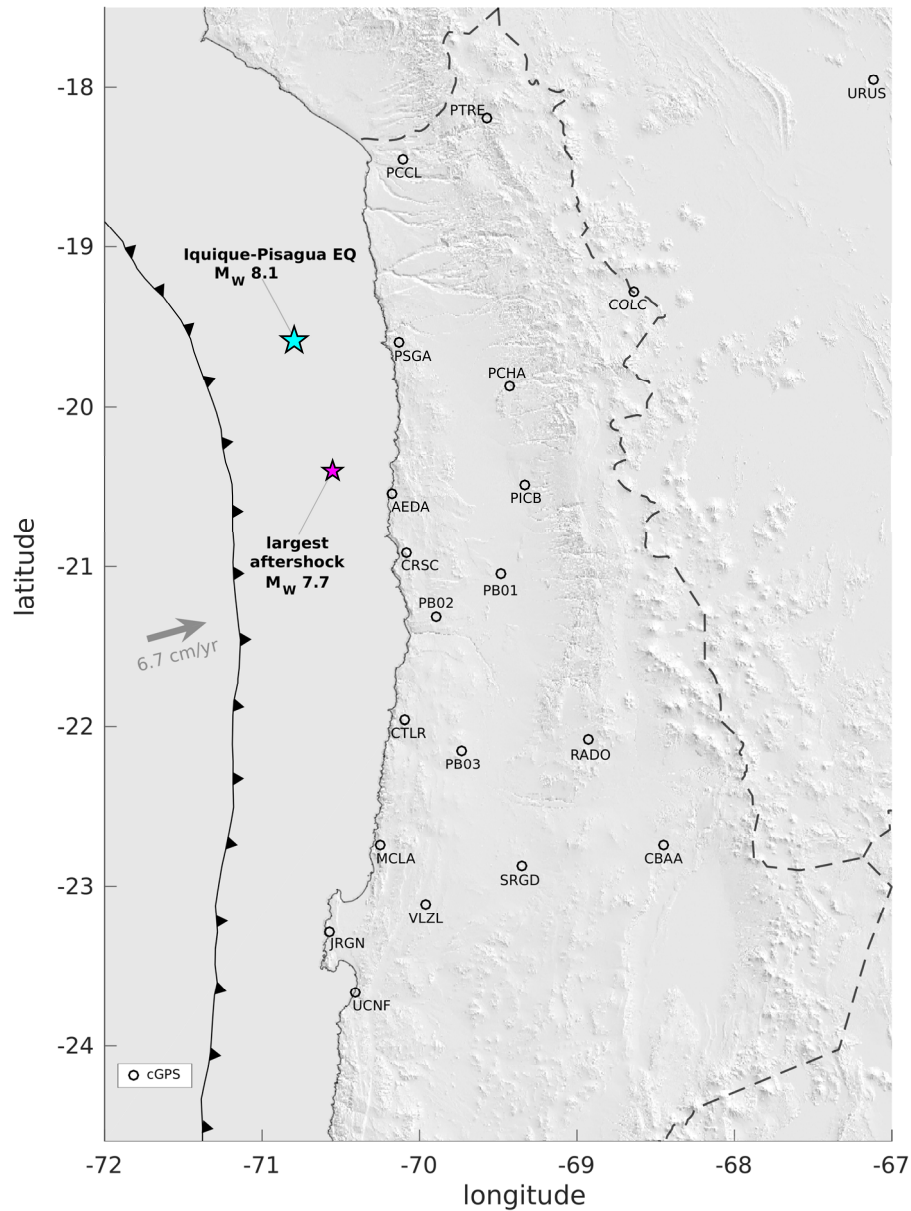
-18
-19
-20
-21
-22
-23
-24
latitude
-72
-71
-70
-69
-68
-67
longitude

URUS
PTRE
PCCL
Iquique-Pisagua EQ
$M_W$ 8.1
COLC
PSGA
PCHA
largest aftershock
$M_W$ 7.7
AEDA
PICB
CRSC
PB01
PB02
6.7 cm/yr
CTLR
PB03
RADO
MCLA
SRGD
CBAA
VLZL
JRGN
UCNF
cGPS